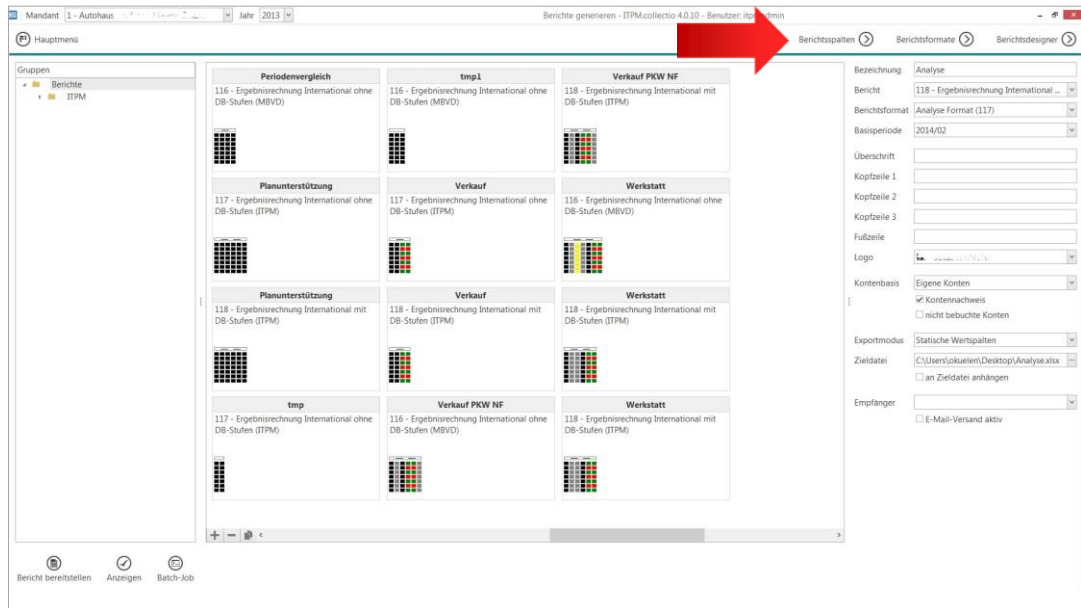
Mandant 1 - Autohaus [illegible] Jahr 2013

Berichte generieren - ITPM.collectio 4.0.10 - Benutzer: itp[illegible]dmin

Hauptmenü

Berichtsspalten Berichtsformate Berichtsdesigner

Gruppen
Berichte
ITPM

| Periodenvergleich | tmp1 | Verkauf PKW NF |
|---|---|---|
| 116 - Ergebnisrechnung International ohne DB-Stufen (MBVD) | 116 - Ergebnisrechnung International ohne DB-Stufen (MBVD) | 118 - Ergebnisrechnung International mit DB-Stufen (ITPM) |
| **Planunterstützung** | **Verkauf** | **Werkstatt** |
| 117 - Ergebnisrechnung International ohne DB-Stufen (ITPM) | 117 - Ergebnisrechnung International ohne DB-Stufen (ITPM) | 116 - Ergebnisrechnung International ohne DB-Stufen (MBVD) |
| **Planunterstützung** | **Verkauf** | **Werkstatt** |
| 118 - Ergebnisrechnung International mit DB-Stufen (ITPM) | 118 - Ergebnisrechnung International mit DB-Stufen (ITPM) | 118 - Ergebnisrechnung International mit DB-Stufen (ITPM) |
| **tmp** | **Verkauf PKW NF** | **Werkstatt** |
| 117 - Ergebnisrechnung International ohne DB-Stufen (ITPM) | 116 - Ergebnisrechnung International ohne DB-Stufen (MBVD) | 118 - Ergebnisrechnung International mit DB-Stufen (ITPM) |

Bezeichnung Analyse
Bericht 118 - Ergebnisrechnung International ...
Berichtsformat Analyse Format (117)
Basisperiode 2014/02
Überschrift
Kopfzeile 1
Kopfzeile 2
Kopfzeile 3
Fußzeile
Logo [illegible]
Kontenbasis Eigene Konten
Kontennachweis
nicht bebuchte Konten
Exportmodus Statische Wertspalten
Zieldatei C:\Users\okuelen\Desktop\Analyse.xlsx
an Zieldatei anhängen
Empfänger
E-Mail-Versand aktiv

Bericht bereitstellen Anzeigen Batch-Job